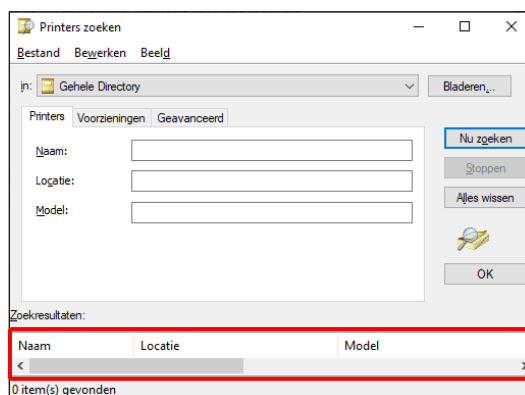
Printers zoeken

Bestand Bewerken Beeld

In: Gehele Directory

Bladeren...

Printers Voorzieningen Geavanceerd

Naam:

Locatie:

Model:

Nu zoeken

Stoppen

Alles wissen

OK

Zoekresultaten:

| Naam | Locatie | Model |
|---|---|---|

0 item(s) gevonden